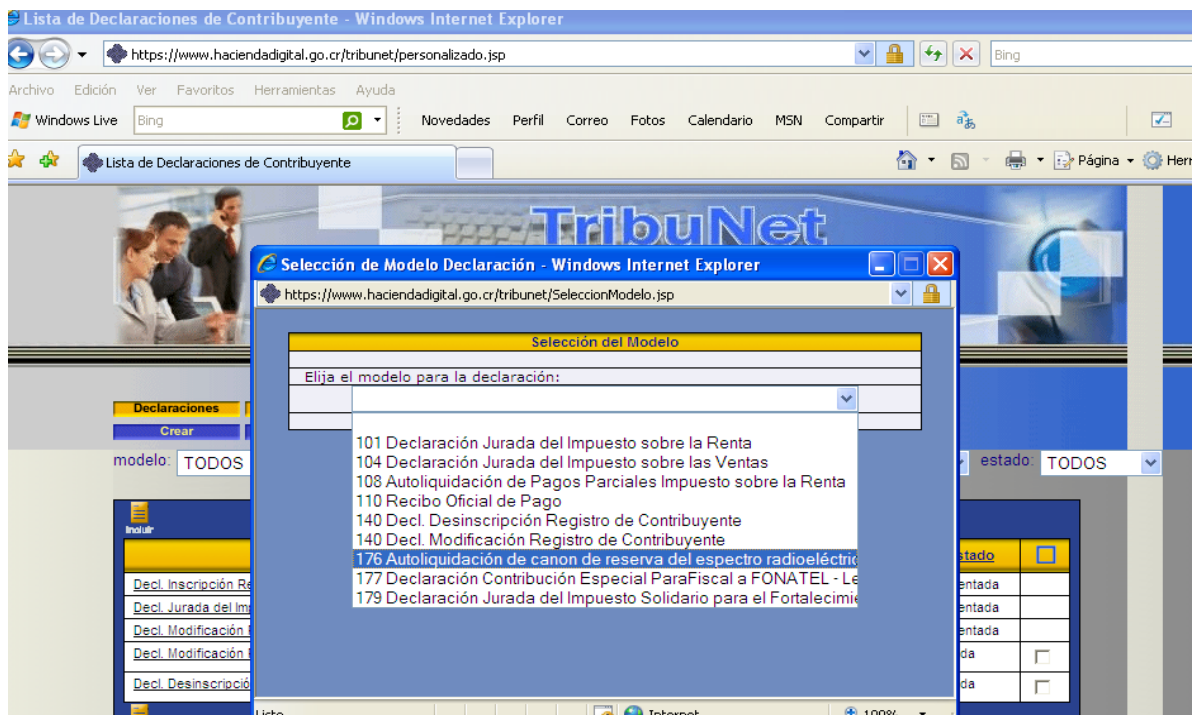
Lista de Declaraciones de Contribuyente - Windows Internet Explorer

https://www.haciendadigital.go.cr/tribunet/personalizado.jsp

Bing

Archivo Edición Ver Favoritos Herramientas Ayuda

Windows Live Bing Novedades Perfil Correo Fotos Calendario MSN Compartir

Lista de Declaraciones de Contribuyente

Página Herr

TribuNet

Declaraciones
Crear

modelo: TODOS

estado: TODOS

Incluir

estado

Decl. Inscripción Re
Decl. Jurada del Im
Decl. Modificación
Decl. Modificación
Decl. Desinscripció

entada
entada
entada
da
da

Selección de Modelo Declaración - Windows Internet Explorer

https://www.haciendadigital.go.cr/tribunet/SeleccionModelo.jsp

Selección del Modelo

Elija el modelo para la declaración:

101 Declaración Jurada del Impuesto sobre la Renta
104 Declaración Jurada del Impuesto sobre las Ventas
108 Autoliquidación de Pagos Parciales Impuesto sobre la Renta
110 Recibo Oficial de Pago
140 Decl. Desinscripción Registro de Contribuyente
140 Decl. Modificación Registro de Contribuyente
176 Autoliquidación de canon de reserva del espectro radioeléctric
177 Declaración Contribución Especial ParaFiscal a FONATEL - Le
179 Declaración Jurada del Impuesto Solidario para el Fortalecimie

Listo Internet 100%